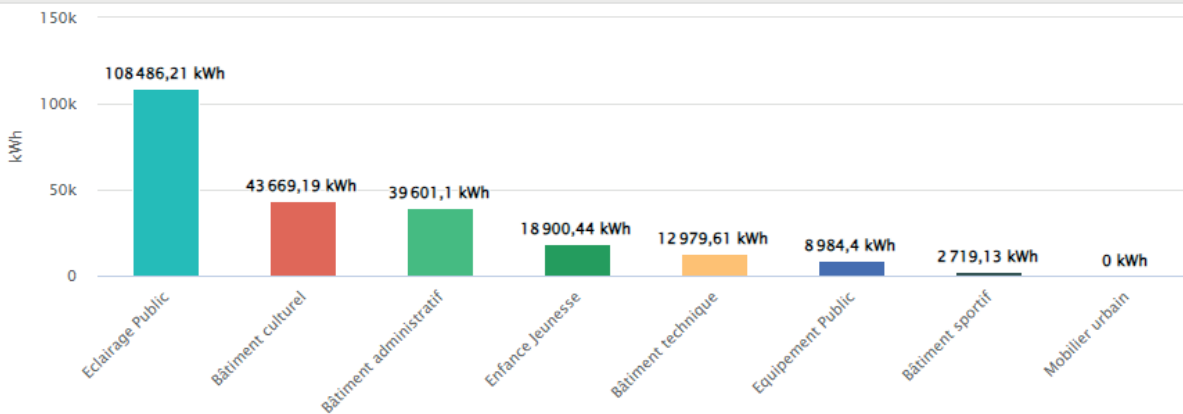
150k
100k
50k
0
kWh

108 486,21 kWh
43 669,19 kWh
39 601,1 kWh
18 900,44 kWh
12 979,61 kWh
8 984,4 kWh
2 719,13 kWh
0 kWh

Eclairage Public
Bâtiment culturel
Bâtiment administratif
Enfance Jeunesse
Bâtiment technique
Equipement Public
Bâtiment sportif
Mobilier urbain